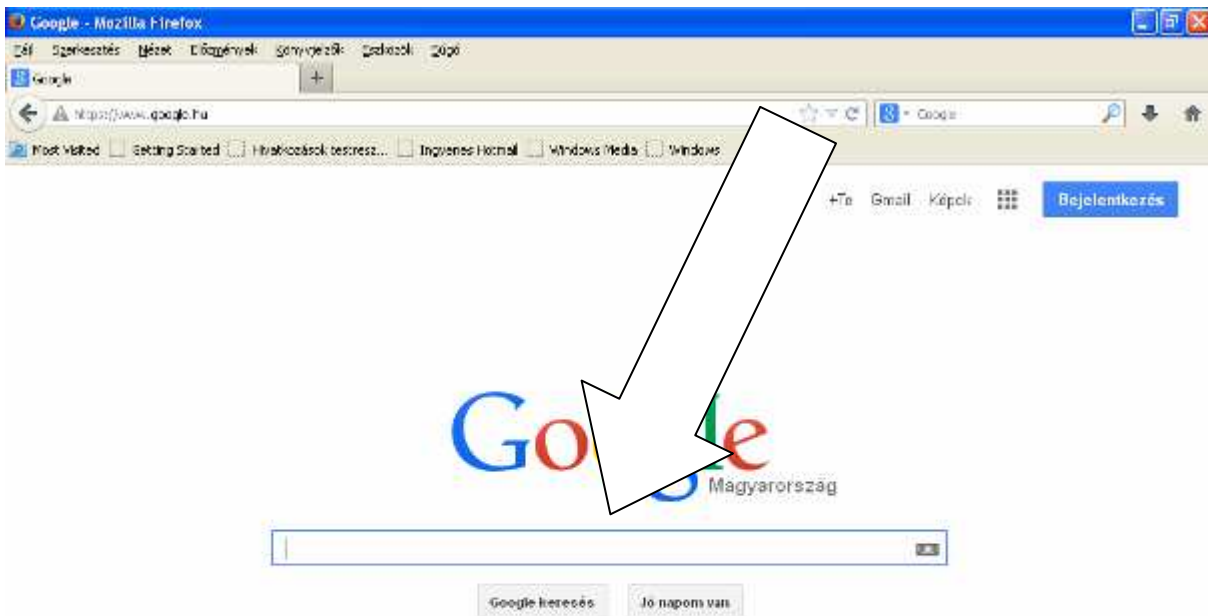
Google - Mozilla Firefox

Fájl Szerkesztés Nézet Előzmények Könyvjelzők Eszközök Súgó

Google

https://www.google.hu

Google

Most Visited Getting Started Hivatkozások testresz... Ingyenes Hotmail Windows Media Windows

+Te Gmail Képek Bejelentkezés

Google
Magyarország

Google keresés Jó napom van